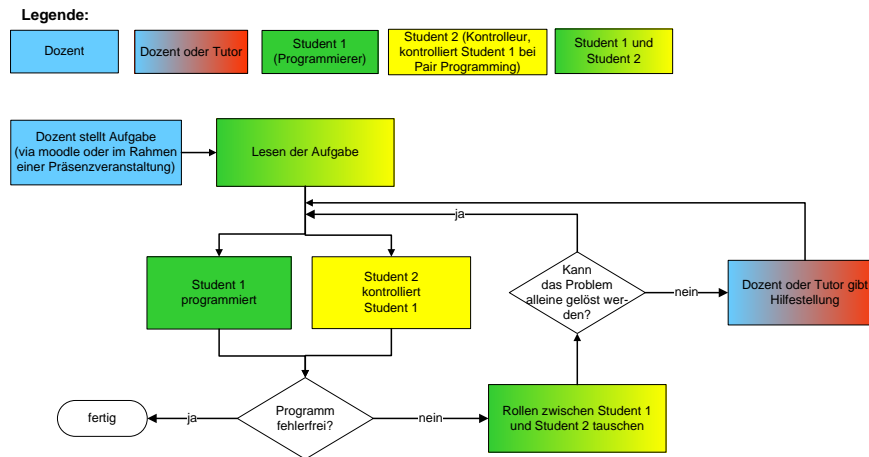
Legende:

Dozent

Dozent oder Tutor

Student 1 (Programmierer)

Student 2 (Kontrolleur, kontrolliert Student 1 bei Pair Programming)

Student 1 und Student 2

Dozent stellt Aufgabe (via moodle oder im Rahmen einer Präsenzveranstaltung)

Lesen der Aufgabe

ja

Student 1 programmiert

Student 2 kontrolliert Student 1

Kann das Problem alleine gelöst werden?

nein

Dozent oder Tutor gibt Hilfestellung

fertig

ja

Programm fehlerfrei?

nein

Rollen zwischen Student 1 und Student 2 tauschen